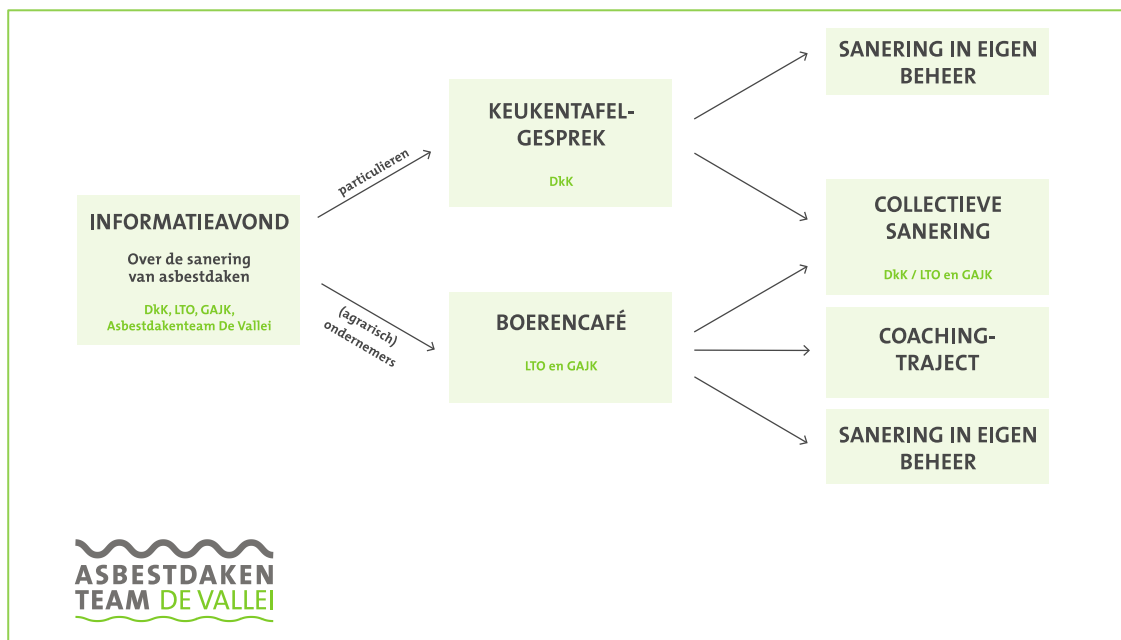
INFORMATIEAVOND

Over de sanering van asbestdaken

DkK, LTO, GAJK, Asbestdakenteam De Vallei

particulieren

(agrarisch) ondernemers

KEUKENTAFELGESPREK

DkK

BOERENCAFÉ

LTO en GAJK

SANERING IN EIGEN BEHEER

COLLECTIEVE SANERING

DkK / LTO en GAJK

COACHINGTRAJECT

SANERING IN EIGEN BEHEER

ASBESTDAKEN TEAM DE VALLEI